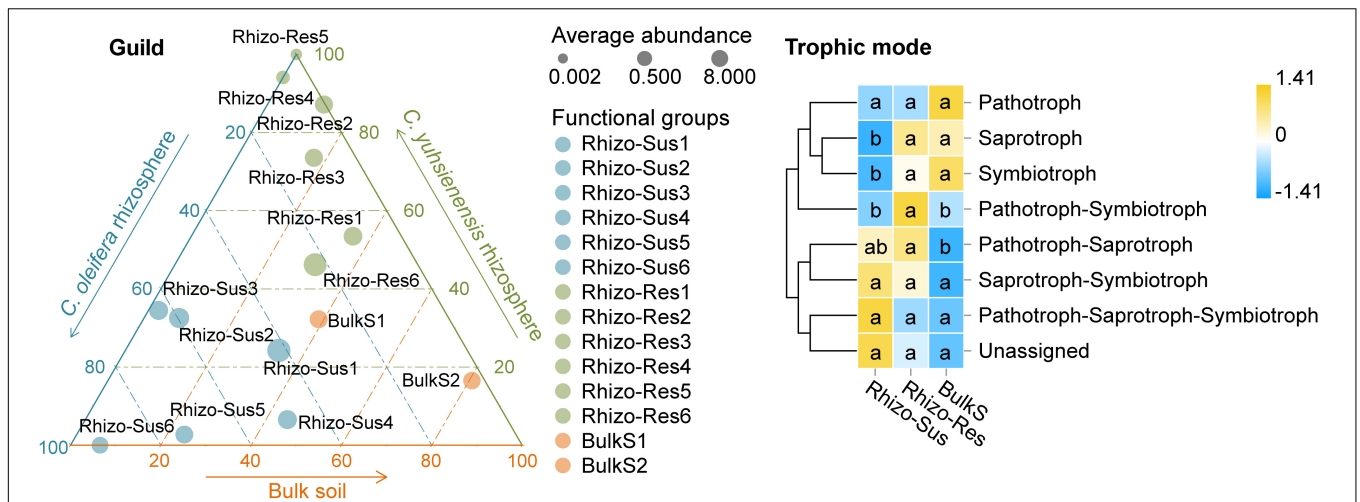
Guild

Rhizo-Res5
100
Rhizo-Res4
20
Rhizo-Res2
80
Rhizo-Res3
40
Rhizo-Res1
60
Rhizo-Res6
60
Rhizo-Sus3
40
BulkS1
Rhizo-Sus2
80
Rhizo-Sus1
20
BulkS2
Rhizo-Sus5
Rhizo-Sus4
Rhizo-Sus6
100
20
40
60
80
100
C. oleifera rhizosphere
C. yuhsienensis rhizosphere
Bulk soil

Average abundance
0.002 0.500 8.000

Functional groups
Rhizo-Sus1
Rhizo-Sus2
Rhizo-Sus3
Rhizo-Sus4
Rhizo-Sus5
Rhizo-Sus6
Rhizo-Res1
Rhizo-Res2
Rhizo-Res3
Rhizo-Res4
Rhizo-Res5
Rhizo-Res6
BulkS1
BulkS2

Trophic mode

| Rhizo-Sus | Rhizo-Res | BulkS | |
|---|---|---|---|
| a | a | a | Pathotroph |
| b | a | a | Saprotroph |
| b | a | a | Symbiotroph |
| b | a | b | Pathotroph-Symbiotroph |
| ab | a | b | Pathotroph-Saprotroph |
| a | a | a | Saprotroph-Symbiotroph |
| a | a | a | Pathotroph-Saprotroph-Symbiotroph |
| a | a | a | Unassigned |

1.41
0
-1.41